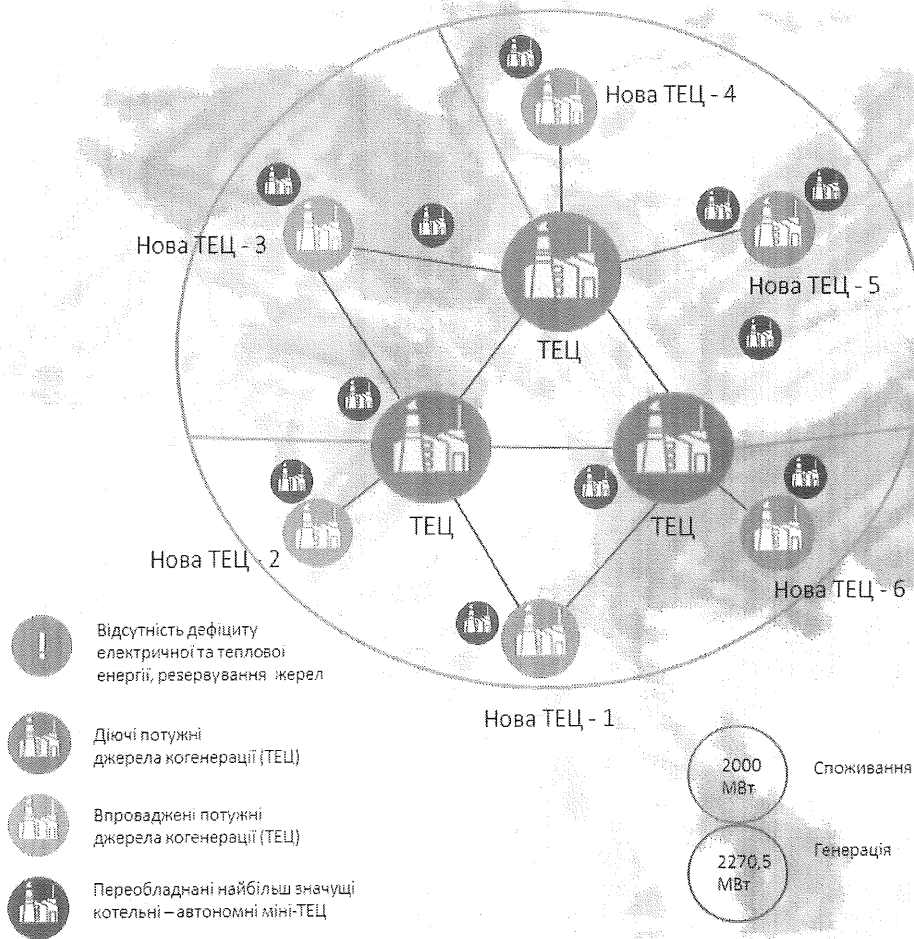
Нова ТЕЦ - 4

Нова ТЕЦ - 3

Нова ТЕЦ - 5

ТЕЦ

ТЕЦ

ТЕЦ

Нова ТЕЦ - 2

Нова ТЕЦ - 6

Нова ТЕЦ - 1

!

Відсутність дефіциту електричної та теплової енергії, резервування жерел

Діючі потужні джерела когенерації (ТЕЦ)

Впроваджені потужні джерела когенерації (ТЕЦ)

Переобладнані найбільш значущі котельні – автономні міні-ТЕЦ

2000 МВт

Споживання

Генерація

2270,5 МВт